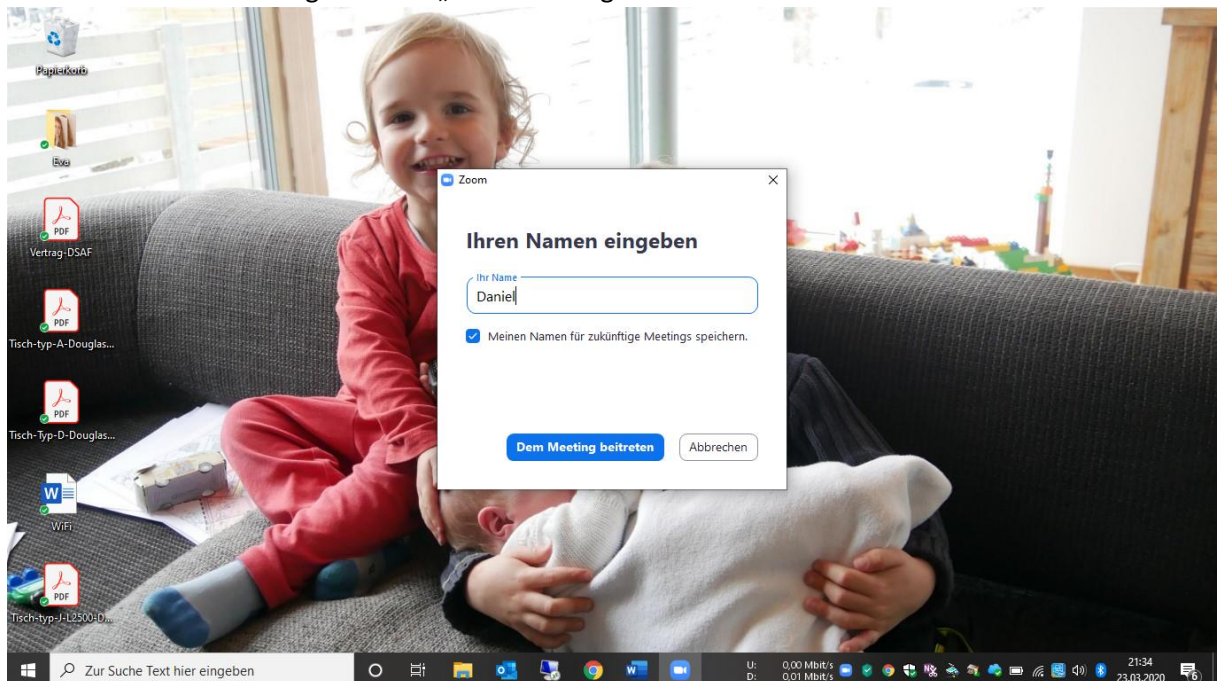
Papierkorb

Eva

PDF
Vertrag-DSAF

PDF
Tisch-typ-A-Douglas...

PDF
Tisch-Typ-D-Douglas...

WiFi

PDF
Tisch-typ-J-L2500-D...

Zoom

Ihren Namen eingeben

Ihr Name
Daniel

Meinen Namen für zukünftige Meetings speichern.

Dem Meeting beitreten
Abbrechen

Zur Suche Text hier eingeben

U: 0,00 Mbit/s
D: 0,01 Mbit/s

21:34
23.03.2020

6